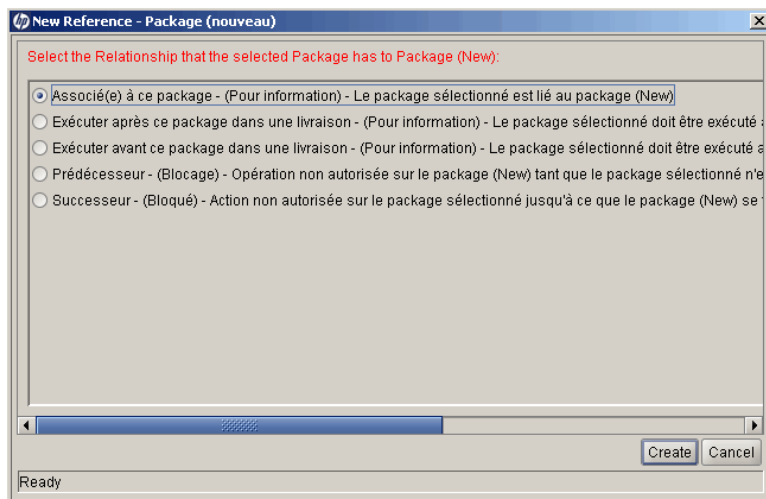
New Reference - Package (nouveau)

Select the Relationship that the selected Package has to Package (New):

Associé(e) à ce package - (Pour information) - Le package sélectionné est lié au package (New)
Exécuter après ce package dans une livraison - (Pour information) - Le package sélectionné doit être exécuté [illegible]
Exécuter avant ce package dans une livraison - (Pour information) - Le package sélectionné doit être exécuté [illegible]
Prédécesseur - (Blocage) - Opération non autorisée sur le package (New) tant que le package sélectionné n'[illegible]
Successeur - (Bloqué) - Action non autorisée sur le package sélectionné jusqu'à ce que le package (New) se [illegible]

Create Cancel

Ready